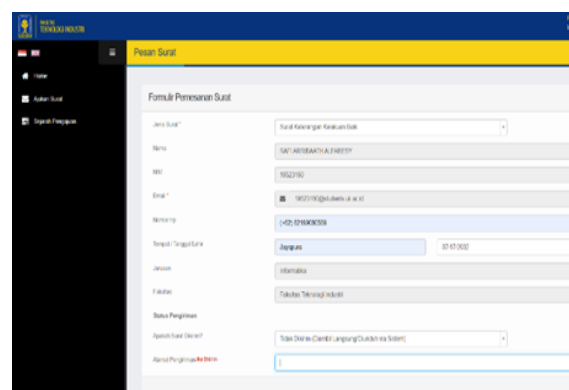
TEKNOLOGI INDUSTRI

Pesan Surat

Home

Ajukan Surat

Riwayat Pengajuan

Formulir Pemesanan Surat

Jenis Surat *

Surat Keterangan Kelakuan Baik

Nama

SAFI ARRIBATH ALFAREYY

NIM

18523190

Email *

18523190@students.uii.ac.id

Nomor Hp

(+62) 82169690559

Tempat / Tanggal Lahir

Jayapura

07-07-2000

Jurusan

Informatika

Fakultas

Fakultas Teknologi Industri

Status Pengiriman

Apakah Surat Dikirim?

Tidak Dikirim (Diambil Langsung Di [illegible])

Alamat Pengiriman Jika Dikirim